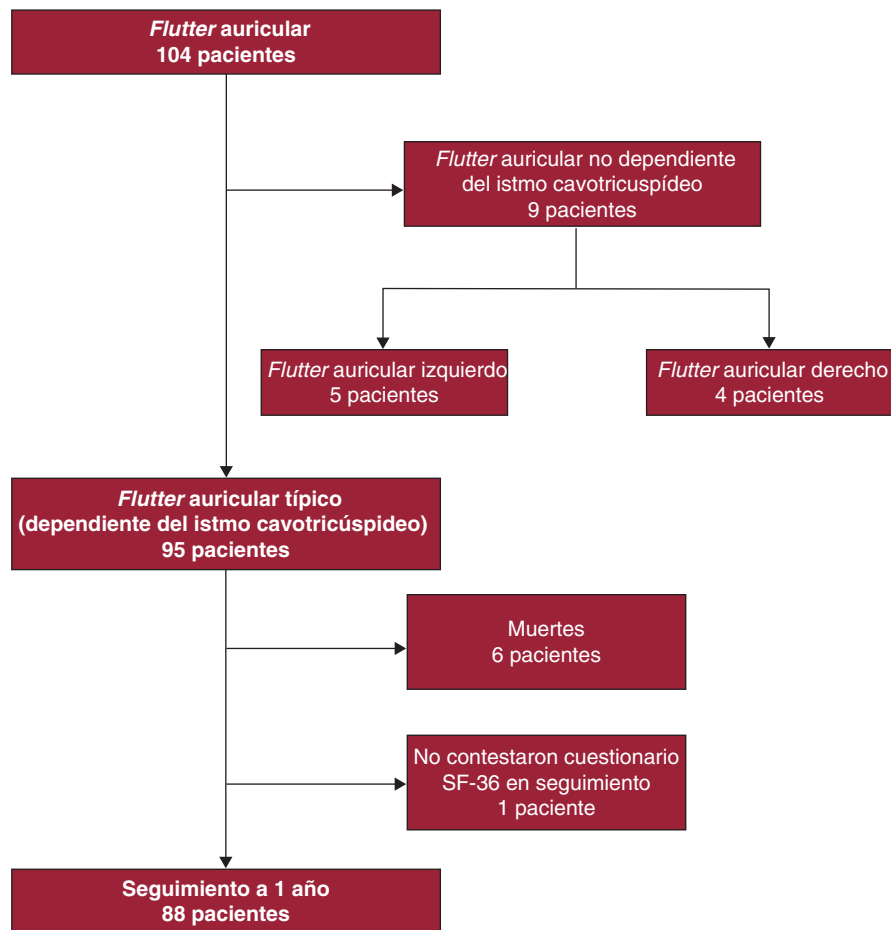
Flutter auricular
104 pacientes

Flutter auricular no dependiente del istmo cavotricuspídeo
9 pacientes

Flutter auricular izquierdo
5 pacientes

Flutter auricular derecho
4 pacientes

Flutter auricular típico
(dependiente del istmo cavotricúspideo)
95 pacientes

Muertes
6 pacientes

No contestaron cuestionario SF-36 en seguimiento
1 paciente

Seguimiento a 1 año
88 pacientes